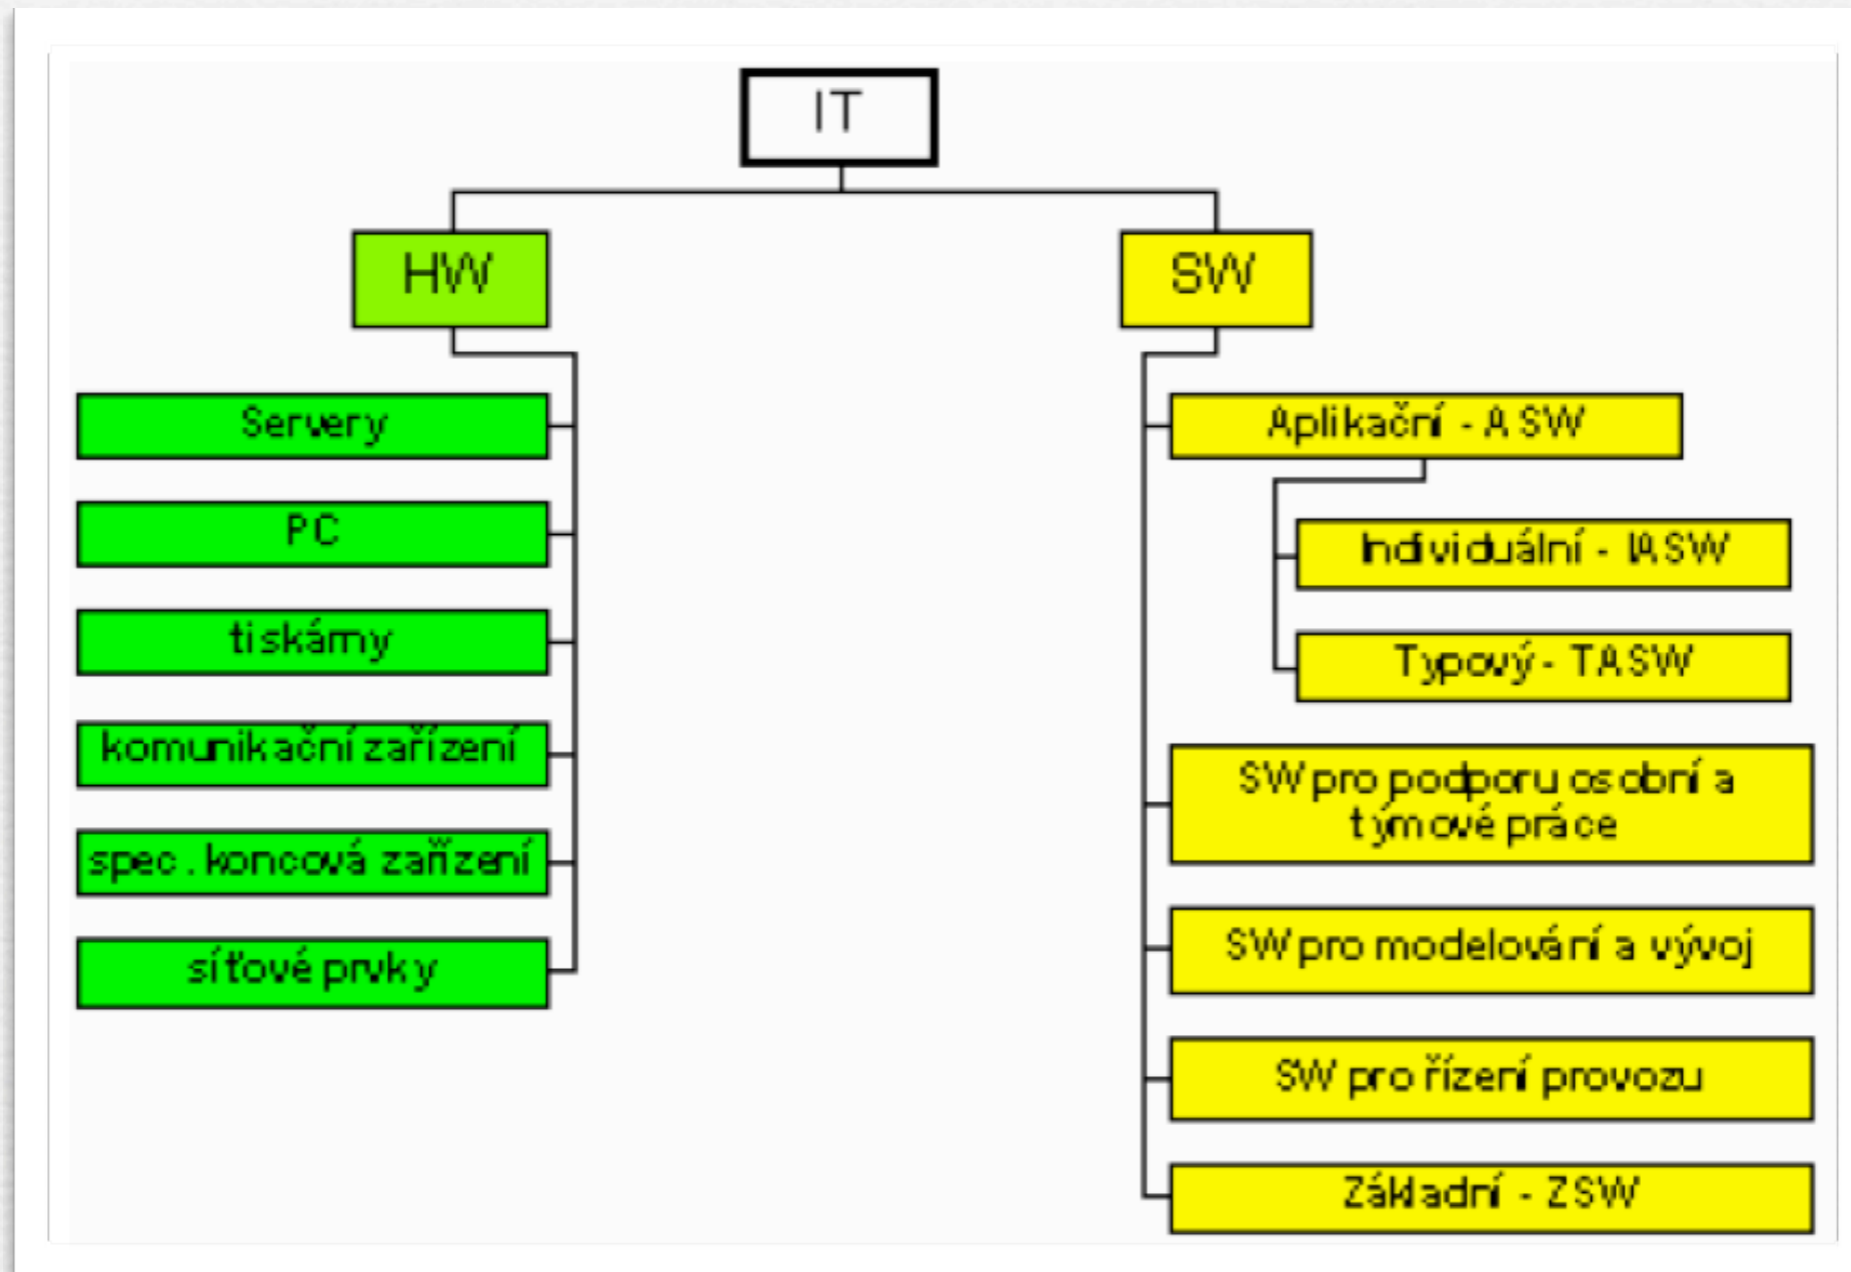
IT

HW

SW

Servery

PC

tiskárny

komunikační zařízení

spec. koncová zařízení

síťové prvky

Aplikační - ASW

Individuální - IASW

Typový - TASW

SW pro podporu osobní a týmové práce

SW pro modelování a vývoj

SW pro řízení provozu

Základní - ZSW